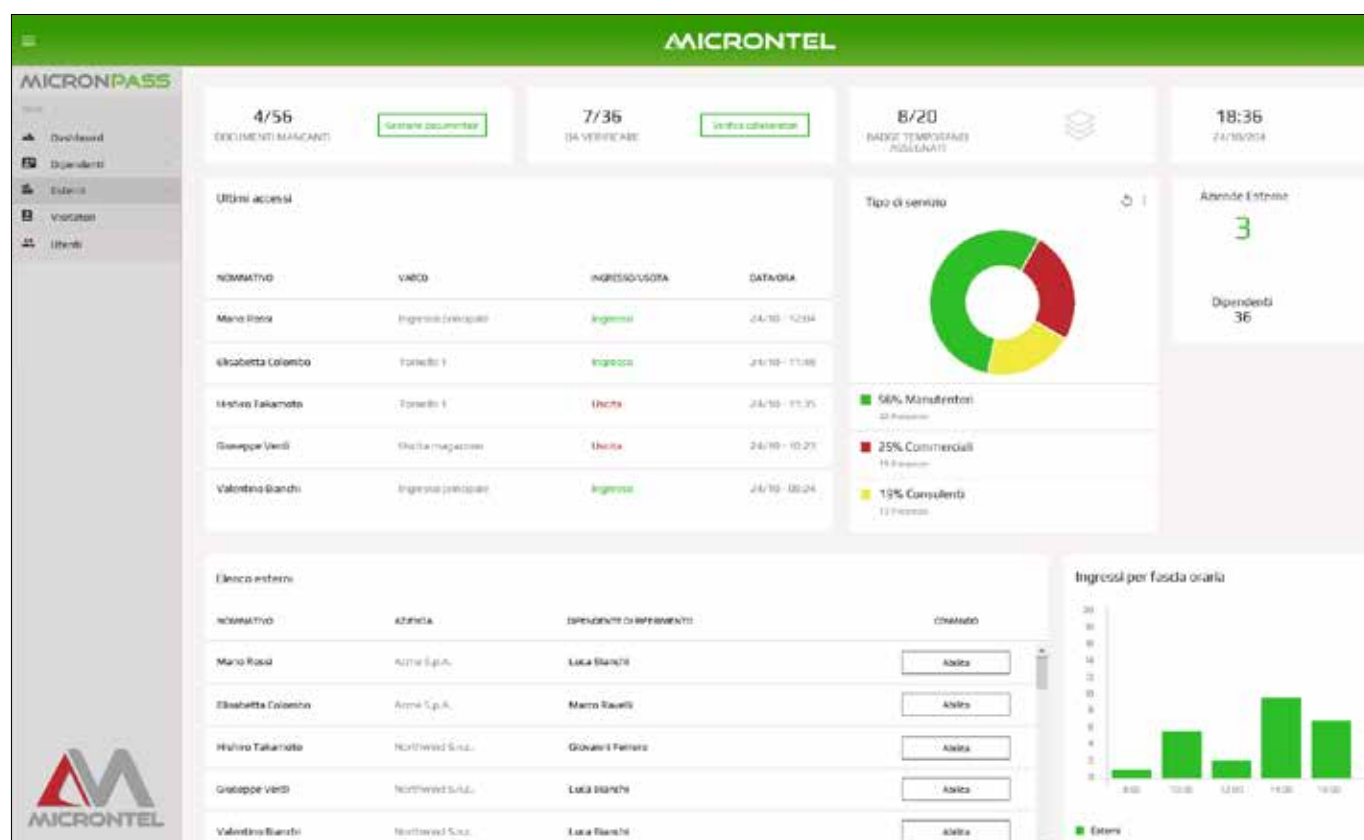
MICRONTEL

MICRONPASS

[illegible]

Dashboard
Dipendenti
Esterni
Visitatori
Utenti

4/56
DOCUMENTI MANCANTI
Gestisci documenti

7/36
DA VERIFICARE
Verifica collaboratori

8/20
BADGE TEMPORANEI ASSEGNATI

18:36
24/10/2024

Ultimi accessi

| NOMINATIVO | VARCO | INGRESSO/USCITA | DATA/ORA |
|---|---|---|---|
| Mario Rossi | Ingresso principale | Ingresso | 24/10 - 12:04 |
| Elisabetta Colombo | Tornello 1 | Ingresso | 24/10 - 11:48 |
| Hishiro Takamoto | Tornello 1 | Uscita | 24/10 - 11:35 |
| Giuseppe Verdi | Sbarra magazzino | Uscita | 24/10 - 10:23 |
| Valentino Bianchi | Ingresso principale | Ingresso | 24/10 - 08:24 |

Tipo di servizio

56% Manutentori
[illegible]

25% Commerciali
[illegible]

19% Consulenti
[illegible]

Aziende Esterne
3

Dipendenti
36

Elenco esterni

| NOMINATIVO | AZIENDA | DIPENDENTE DI RIFERIMENTO | COMANDO |
|---|---|---|---|
| Mario Rossi | Acme S.p.A. | Luca Bianchi | Abilita |
| Elisabetta Colombo | Acme S.p.A. | Marco Ravelli | Abilita |
| Hishiro Takamoto | Northwind S.r.l. | Giovanni Ferrero | Abilita |
| Giuseppe Verdi | Northwind S.r.l. | Luca Bianchi | Abilita |
| Valentino Bianchi | Northwind S.r.l. | Luca Bianchi | Abilita |

Ingressi per fascia oraria

Esterni

MICRONTEL